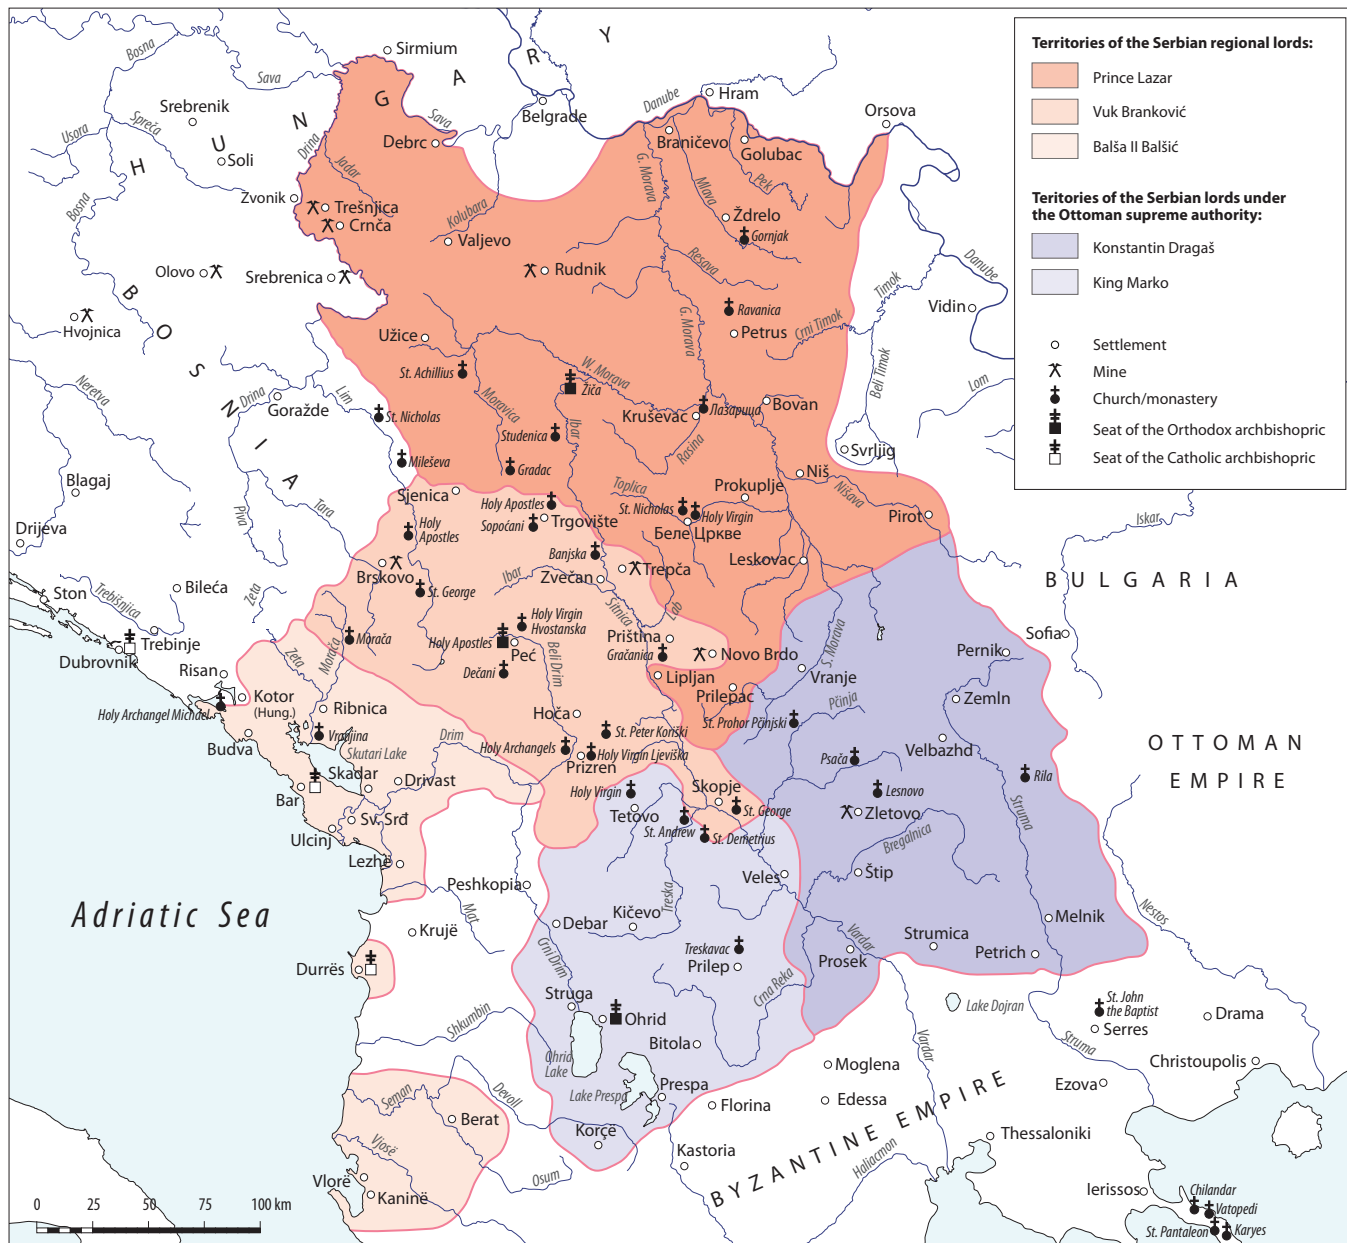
Territories of the Serbian regional lords:
Prince Lazar
Vuk Branković
Balša II Balšić

Territories of the Serbian lords under the Ottoman supreme authority:
Konstantin Dragaš
King Marko

Settlement
Mine
Church/monastery
Seat of the Orthodox archbishopric
Seat of the Catholic archbishopric

Sirmium
H U N G A R Y
Sava
Bosna
Srebrenik
Spreča
Usora
Soli
Drina
Debrc
Sava
Belgrade
Danube
Hram
Orsova
Braničevo
Golubac
G. Morava
Mlava
Pek
Ždrelo
Gornjak
Jadar
Zvonik
Trešnjica
Crnča
Kolubara
Valjevo
Resava
Danube
Timok
Olovo
Srebrenica
Rudnik
Ravanica
Vidin
Hvojnica
B O S N I A
Užice
Petrus
Crni Timok
G. Morava
St. Achillius
W. Morava
Žiča
Neretva
Drina
Lim
Moravica
Kruševac
Лазарица
Bovan
Beli Timok
Lom
Goražde
St. Nicholas
Studenica
Ibar
Rasina
Svrljig
Mileševa
Gradac
Niš
Blagaj
Toplica
Prokuplje
Nišava
Sjenica
Holy Apostles
St. Nicholas
Holy Virgin
Pirot
Piva
Tara
Holy Apostles
Sopoćani
Trgovište
Беле Цркве
Iskar
Drijeva
Banjska
Leskovac
Zvečan
Trepča
B U L G A R I A
Ibar
Brskovo
St. George
Bileća
Zeta
Ston
Trebišnjica
Sitnica
Lab
Trebinje
Holy Virgin Hvostanska
Sofia
Morača
Holy Apostles
Priština
Dubrovnik
Peć
Gračanica
Novo Brdo
S. Morava
Pernik
Risan
Zeta
Morača
Dečani
Beli Drim
Lipljan
Vranje
Kotor (Hung.)
Prilepac
Zemln
Ribnica
Pčinja
Holy Archangel Michael
Hoča
St. Peter Koriški
St. Prohor Pčinjski
O T T O M A N
Vranjina
Drim
Budva
Skutari Lake
Holy Archangels
Holy Virgin Ljeviška
Velbazhd
Prizren
Psača
Rila
E M P I R E
Skadar
Drivast
Holy Virgin
Skopje
Lesnovo
Bar
St. George
Struma
Sv. Srđ
Tetovo
Zletovo
Ulcinj
St. Andrew
St. Demetrius
Bregalnica
Lezhë
Štip
Veles
Peshkopia
Adriatic Sea
Mat
Treska
Kičevo
Melnik
Nestos
Krujë
Debar
Crni Drim
Vardar
Strumica
Treskavac
Prosek
Petrich
Crna Reka
Prilep
Durrës
Lake Dojran
St. John the Baptist
Struga
Drama
Shkumbin
Ohrid
Serres
Struma
Ohrid Lake
Bitola
Vardar
Christoupolis
Moglena
Devoll
Prespa
Ezova
Lake Prespa
Seman
Florina
Edessa
Berat
B Y Z A N T I N E E M P I R E
Thessaloniki
Vjosë
Korçë
Haliacmon
Kastoria
Osum
Vlorë
Ierissos
Chilandar
Vatopedi
Kaninë
St. Pantaleon
Karyes
0 25 50 75 100 km